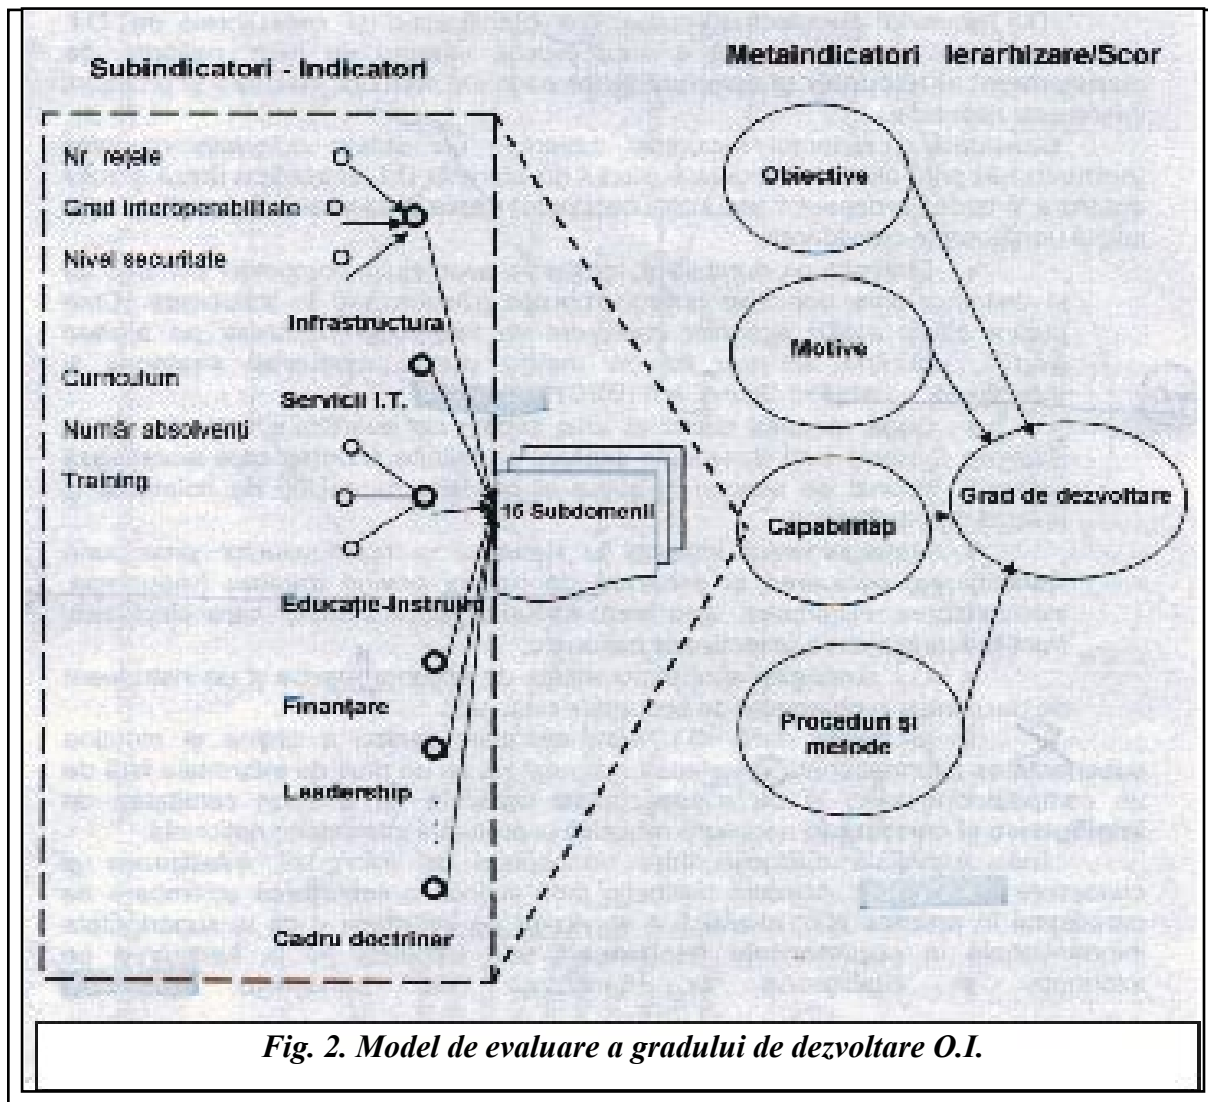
Subindicatori - Indicatori

Metaindicatori Ierarhizare/Scor

Nr. rețele

Grad interoperabilitate

Nivel securitate

Infrastructura

Curriculum

Număr absolvenți

Training

Servicii I.T.

16 Subdomenii

Educație-Instruire

Finanțare

Leadership

Cadru doctrinar

Obiective

Motive

Capabilități

Grad de dezvoltare

Proceduri și metode

Fig. 2. Model de evaluare a gradului de dezvoltare O.I.